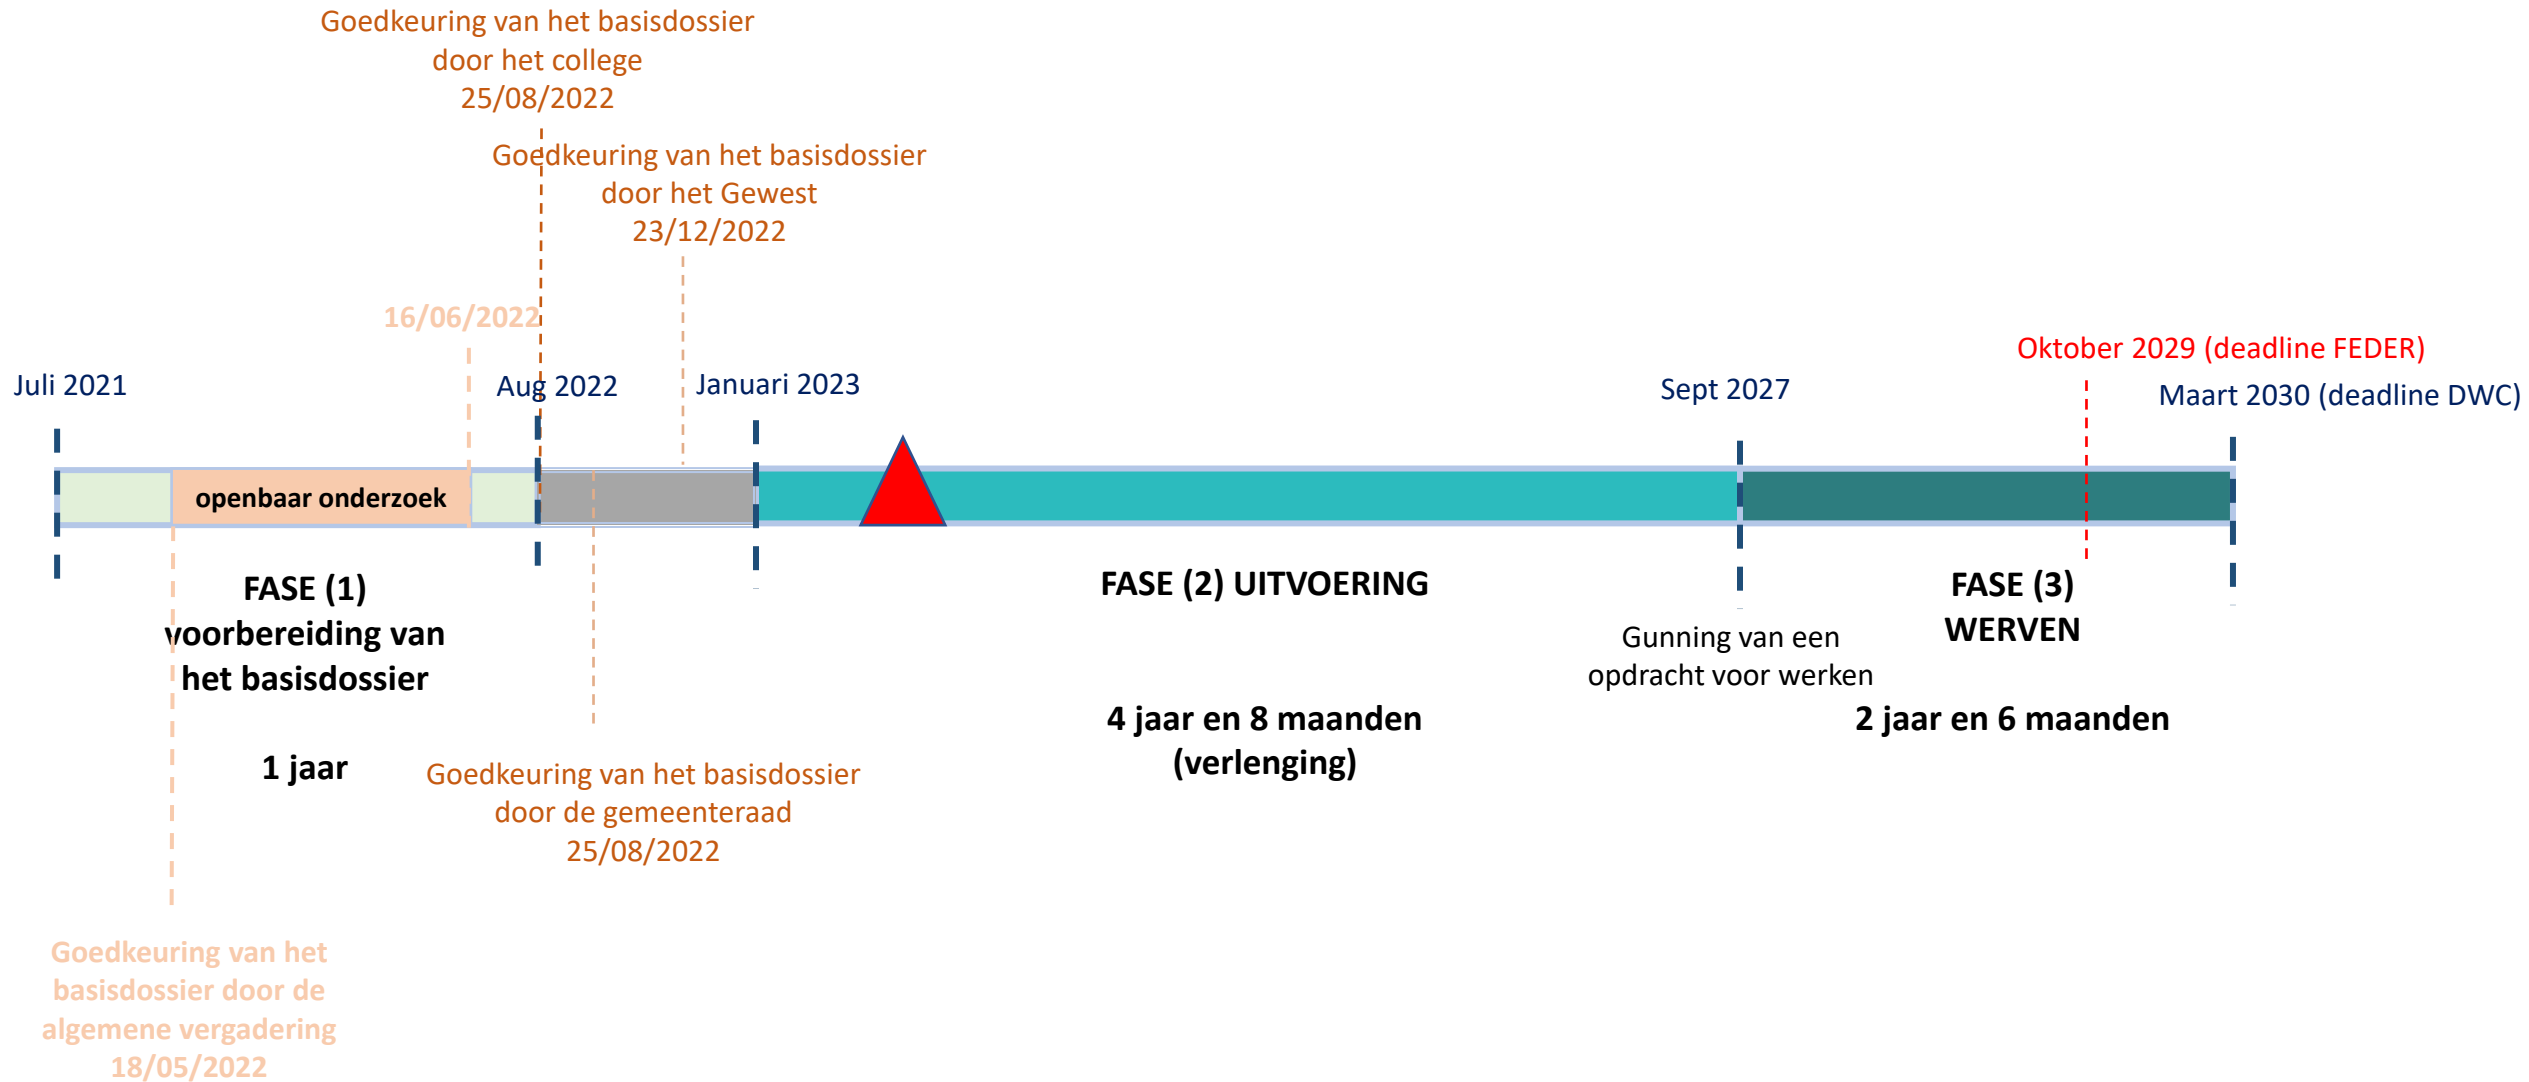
Goedkeuring van het basisdossier door het college 25/08/2022

Goedkeuring van het basisdossier door het Gewest 23/12/2022

16/06/2022

Oktober 2029 (deadline FEDER)

Juli 2021

Aug 2022

Januari 2023

Sept 2027

Maart 2030 (deadline DWC)

openbaar onderzoek

FASE (1) voorbereiding van het basisdossier

FASE (2) UITVOERING

FASE (3) WERVEN

Gunning van een opdracht voor werken

4 jaar en 8 maanden (verlenging)

2 jaar en 6 maanden

1 jaar

Goedkeuring van het basisdossier door de gemeenteraad 25/08/2022

Goedkeuring van het basisdossier door de algemene vergadering 18/05/2022